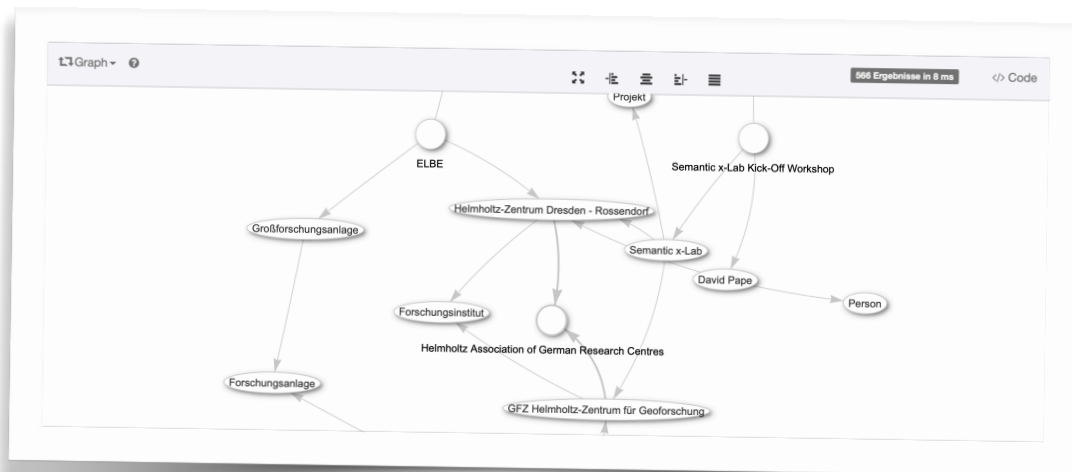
Graph ▾ ?

566 Ergebnisse in 8 ms

</> Code

Projekt

ELBE

Semantic x-Lab Kick-Off Workshop

Helmholtz-Zentrum Dresden - Rossendorf

Großforschungsanlage

Semantic x-Lab

David Pape

Person

Forschungsinstitut

Helmholtz Association of German Research Centres

Forschungsanlage

GFZ Helmholtz-Zentrum für Geoforschung